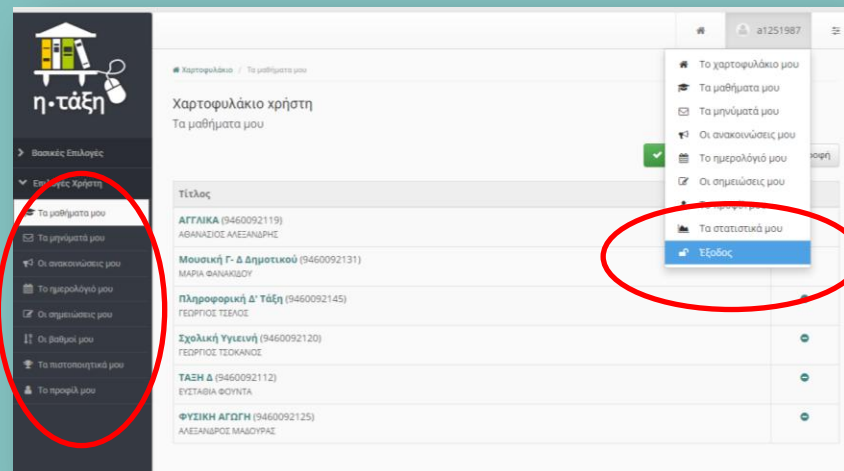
η·τάξη

Βασικές Επιλογές

Επιλογές Χρήστη

Τα μαθήματα μου

Τα μηνύματά μου

Οι ανακοινώσεις μου

Το ημερολόγιό μου

Οι σημειώσεις μου

Οι βαθμοί μου

Τα πιστοποιητικά μου

Το προφίλ μου

a1251987

Χαρτοφυλάκιο / Τα μαθήματα μου

Χαρτοφυλάκιο χρήστη

Τα μαθήματα μου

Το χαρτοφυλάκιο μου

Τα μαθήματα μου

Τα μηνύματά μου

Οι ανακοινώσεις μου

Το ημερολόγιό μου

Οι σημειώσεις μου

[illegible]

Τα στατιστικά μου

Έξοδος

οφή

| Τίτλος | |
|---|---|
| ΑΓΓΛΙΚΑ (9460092119) ΑΘΑΝΑΣΙΟΣ ΑΛΕΞΑΝΔΡΗΣ | |
| Μουσική Γ- Δ Δημοτικού (9460092131) ΜΑΡΙΑ ΦΑΝΑΚΙΔΟΥ | |
| Πληροφορική Δ' Τάξη (9460092145) ΓΕΩΡΓΙΟΣ ΤΣΕΛΟΣ | |
| Σχολική Υγιεινή (9460092120) ΓΕΩΡΓΙΟΣ ΤΣΟΚΑΝΟΣ | |
| ΤΑΞΗ Δ (9460092112) ΕΥΣΤΑΘΙΑ ΦΟΥΝΤΑ | |
| ΦΥΣΙΚΗ ΑΓΩΓΗ (9460092125) ΑΛΕΞΑΝΔΡΟΣ ΜΑΔΟΥΡΑΣ | |